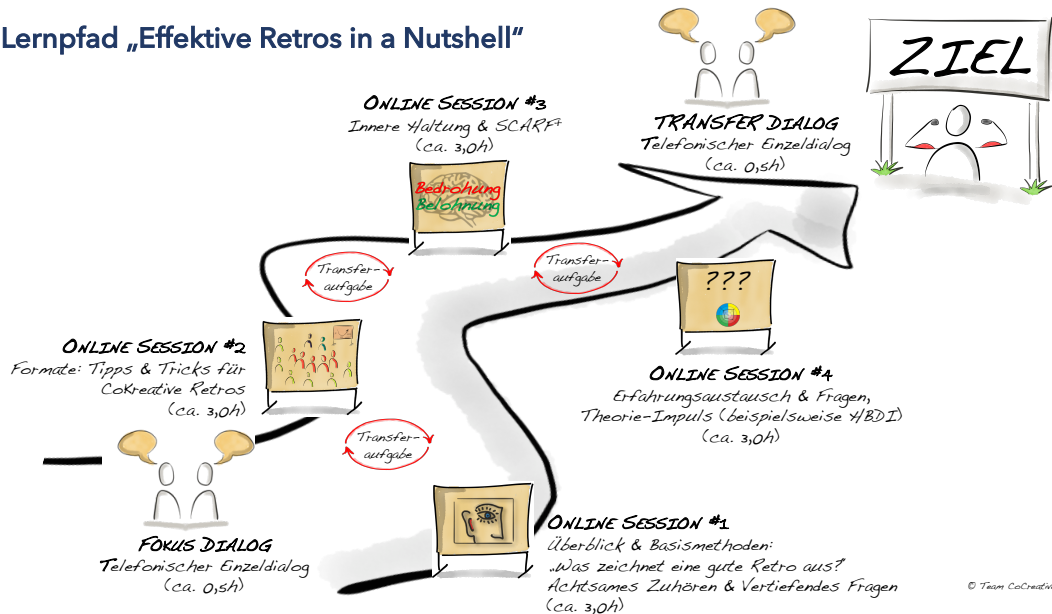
Lernpfad „Effektive Retros in a Nutshell"

ZIEL

TRANSFER DIALOG
Telefonischer Einzeldialog
(ca. 0,5h)

ONLINE SESSION #3
Innere Haltung & SCARF
(ca. 3,0h)

Bedrohung
Belohnung

Transfer-aufgabe

Transfer-aufgabe

???

ONLINE SESSION #2
Formate: Tipps & Tricks für CoKreative Retros
(ca. 3,0h)

ONLINE SESSION #4
Erfahrungsaustausch & Fragen, Theorie-Impuls (beispielsweise HBDI)
(ca. 3,0h)

Transfer-aufgabe

FOKUS DIALOG
Telefonischer Einzeldialog
(ca. 0,5h)

ONLINE SESSION #1
Überblick & Basismethoden:
„Was zeichnet eine gute Retro aus?"
Achtsames Zuhören & Vertiefendes Fragen
(ca. 3,0h)

© Team CoCreativ